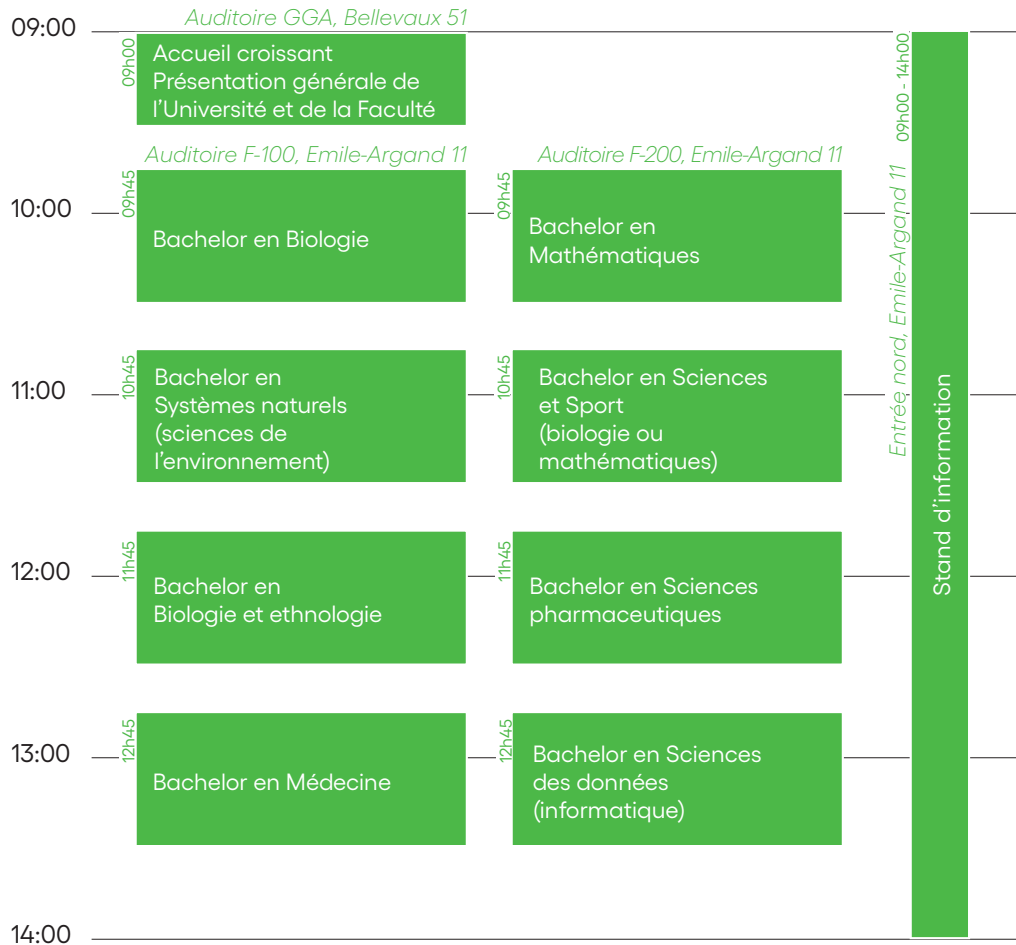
09:00

Auditoire GGA, Bellevaux 51

09h00
Accueil croissant
Présentation générale de l'Université et de la Faculté

09h00 - 14h00
Entrée nord, Emile-Argand 11
Stand d'information

Auditoire F-100, Emile-Argand 11

Auditoire F-200, Emile-Argand 11

10:00

09h45
Bachelor en Biologie

09h45
Bachelor en Mathématiques

11:00

10h45
Bachelor en Systèmes naturels (sciences de l'environnement)

10h45
Bachelor en Sciences et Sport (biologie ou mathématiques)

12:00

11h45
Bachelor en Biologie et ethnologie

11h45
Bachelor en Sciences pharmaceutiques

13:00

12h45
Bachelor en Médecine

12h45
Bachelor en Sciences des données (informatique)

14:00